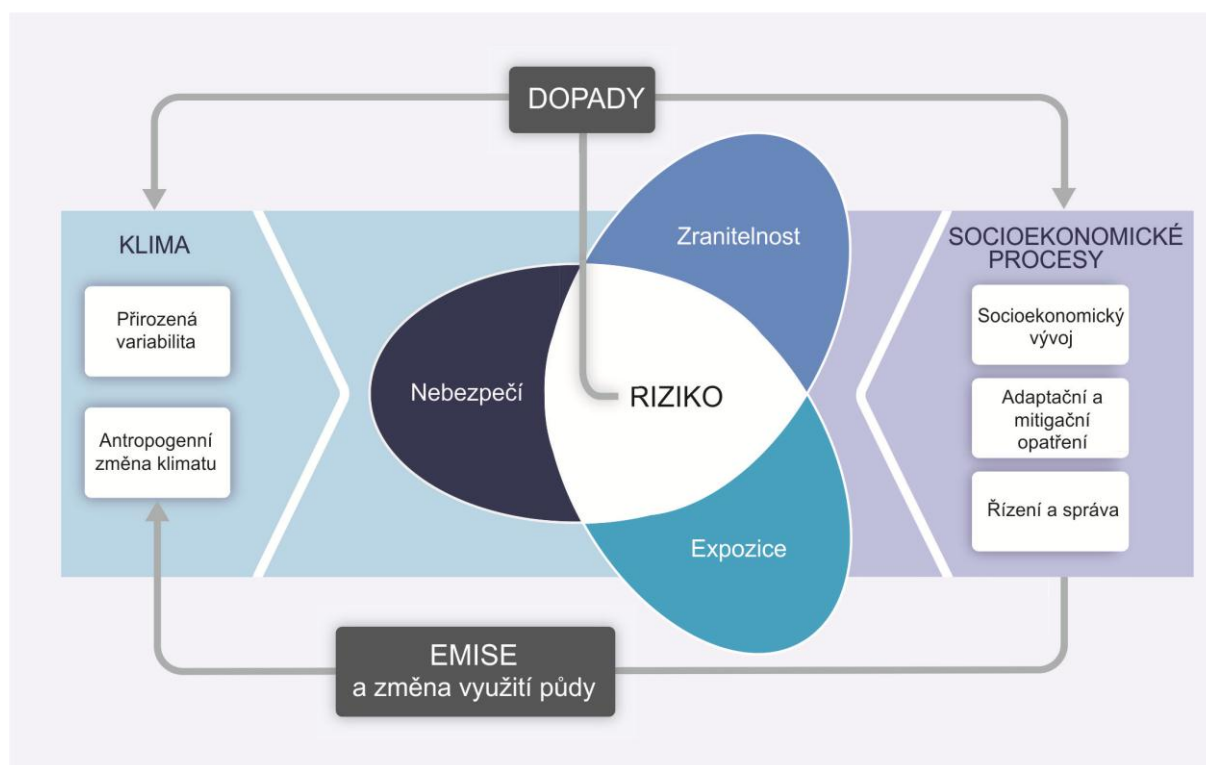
DOPADY

KLIMA

Přirozená variabilita

Antropogenní změna klimatu

Zranitelnost

Nebezpečí

RIZIKO

Expozice

SOCIOEKONOMICKÉ PROCESY

Socioekonomický vývoj

Adaptační a mitigační opatření

Řízení a správa

EMISE
a změna využití půdy